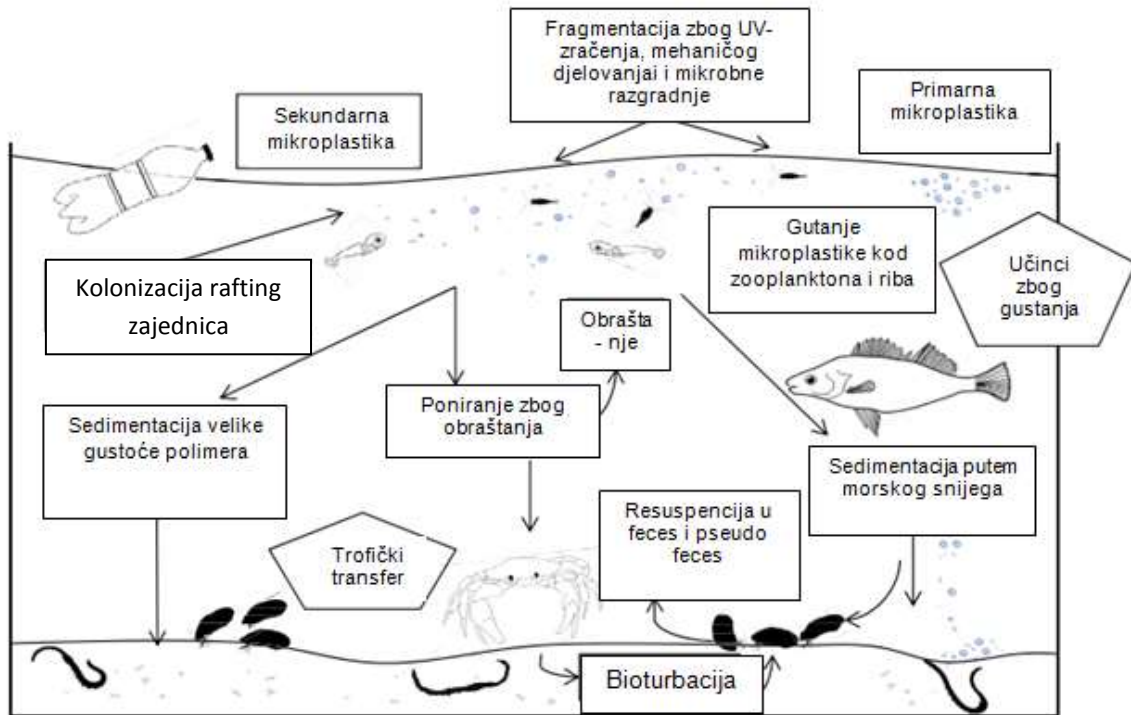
Fragmentacija zbog UV-zračenja, mehaničog djelovanjai i mikrobne razgradnje

Sekundarna mikroplastika

Primarna mikroplastika

Gutanje mikroplastike kod zooplanktona i riba

Učinci zbog gustanja

Kolonizacija rafting zajednica

Obrašta - nje

Sedimentacija velike gustoće polimera

Poniranje zbog obraštanja

Sedimentacija putem morskog snijega

Resuspencija u feces i pseudo feces

Trofički transfer

Bioturbacija